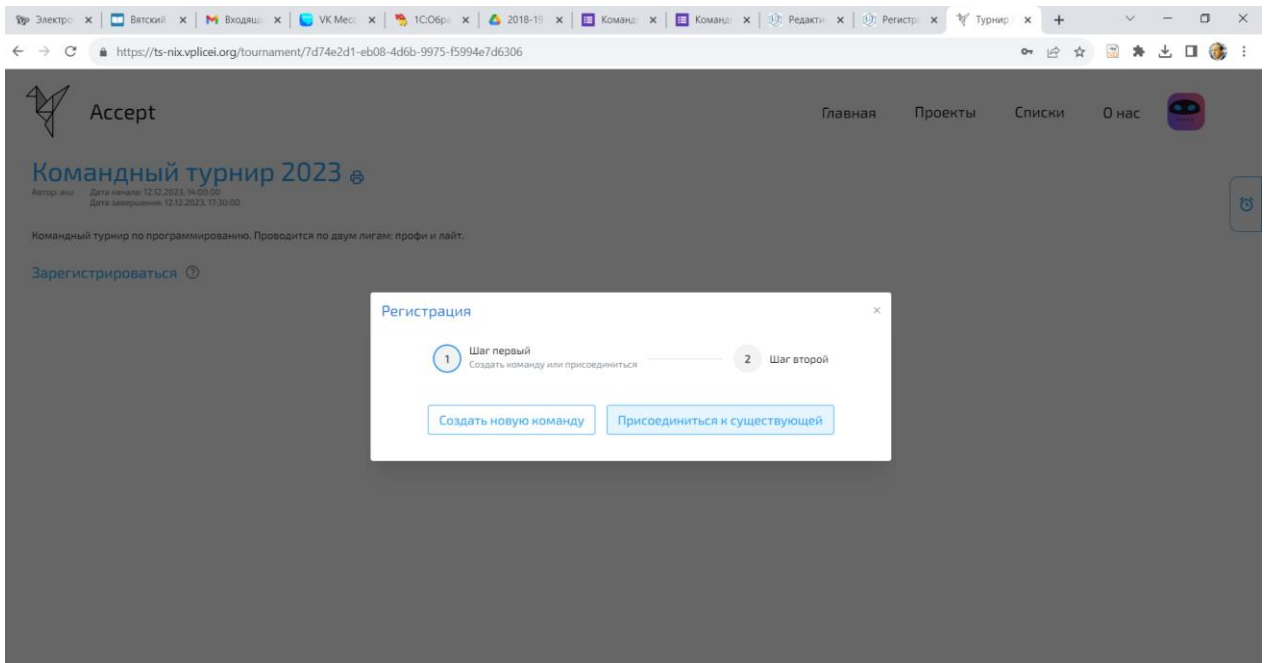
Электро × | Вятский × | Входящ × | VK Месс × | 1С:Обра × | 2018-19 × | Команд × | Команд × | Редакти × | Регистр × | Турнир × | +

https://ts-nix.vplicei.org/tournament/7d74e2d1-eb08-4d6b-9975-f5994e7d6306

Accept

Главная Проекты Списки О нас

Командный турнир 2023

Автор: avu Дата начала: 12.12.2023, 14:00:00
Дата завершения: 12.12.2023, 17:30:00

Командный турнир по программированию. Проводится по двум лигам: профи и лайт.

Зарегистрироваться

Регистрация

×

1 Шаг первый
Создать команду или присоединиться

2 Шаг второй

Создать новую команду

Присоединиться к существующей